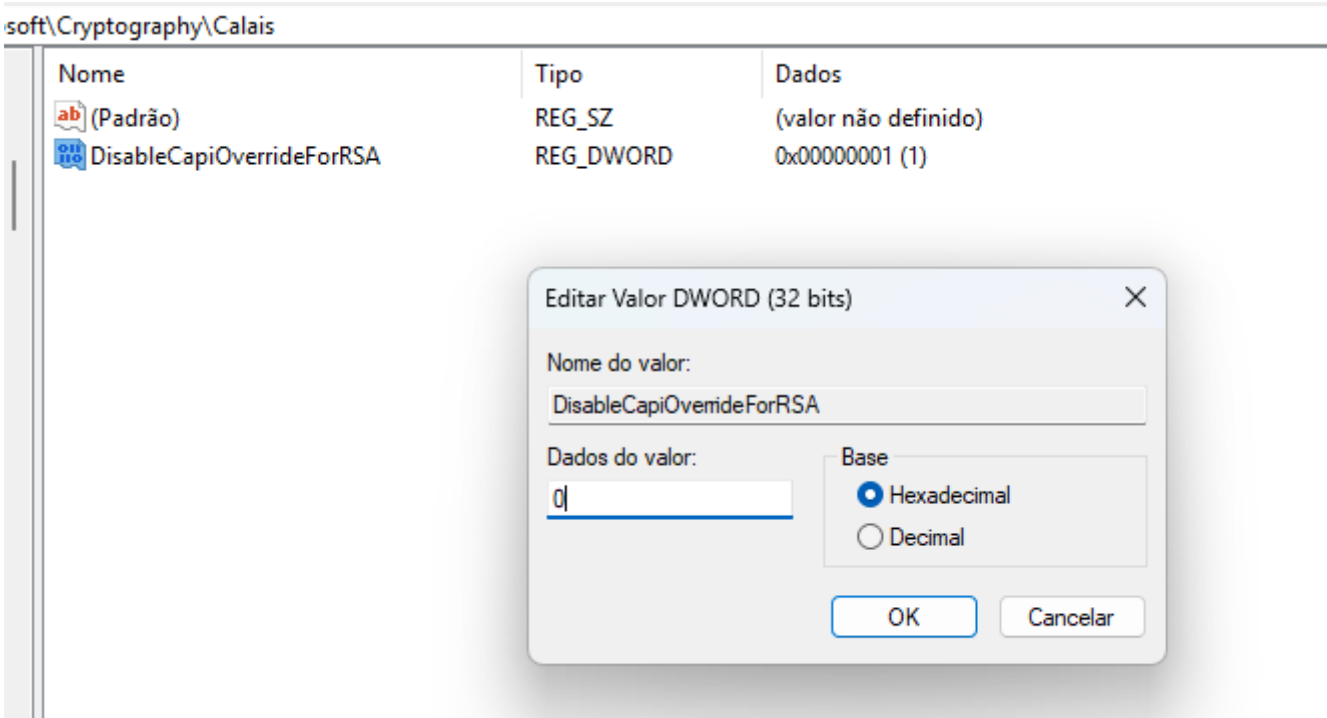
soft\Cryptography\Calais

| Nome | Tipo | Dados |
|---|---|---|
| (Padrão) | REG_SZ | (valor não definido) |
| DisableCapiOverrideForRSA | REG_DWORD | 0x00000001 (1) |

Editar Valor DWORD (32 bits)

Nome do valor:

DisableCapiOverrideForRSA

Dados do valor:

0

Base

Hexadecimal

Decimal

OK

Cancelar